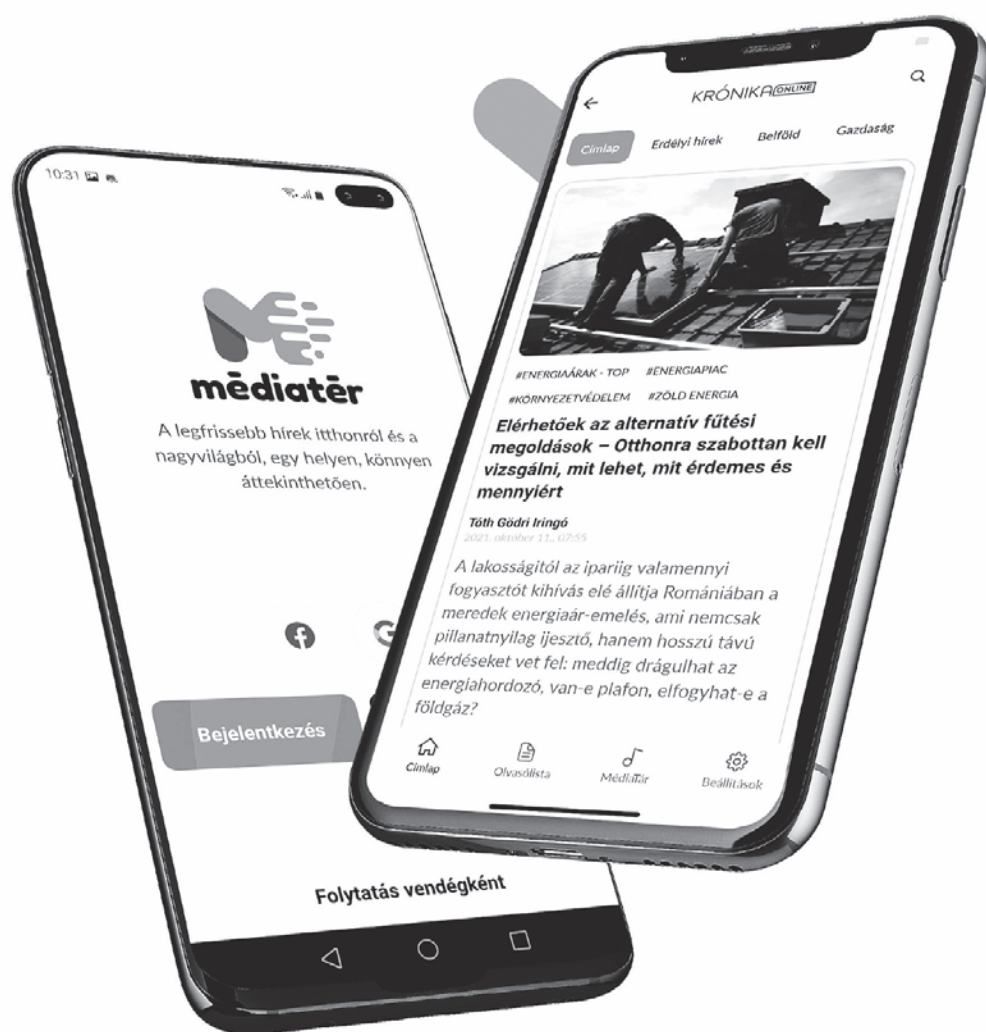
10:31

mēdiatēr

A legfrissebb hírek itthonról és a nagyvilágból, egy helyen, könnyen áttekinthetően.

Bejelentkezés

Folytatás vendégként

KRÓNIKA ONLINE

Címlap
Erdélyi hírek
Belföld
Gazdaság

#ENERGIAÁRAK - TOP #ENERGIAPIAC
#KÖRNYEZETVÉDELEM #ZÖLD ENERGIA

Elérhetőek az alternatív fűtési megoldások – Otthonra szabottan kell vizsgálni, mit lehet, mit érdemes és mennyiért

Tóth Gödri Iringó
2021. október 11., 07:55

A lakosságitól az ipariig valamennyi fogyasztót kihívás elé állítja Romániában a meredek energiaár-emelés, ami nemcsak pillanatnyilag ijesztő, hanem hosszú távú kérdéseket vet fel: meddig drágulhat az energiahordozó, van-e plafon, elfogyhat-e a földgáz?

Címlap
Olvasólista
Médiatér
Beállítások